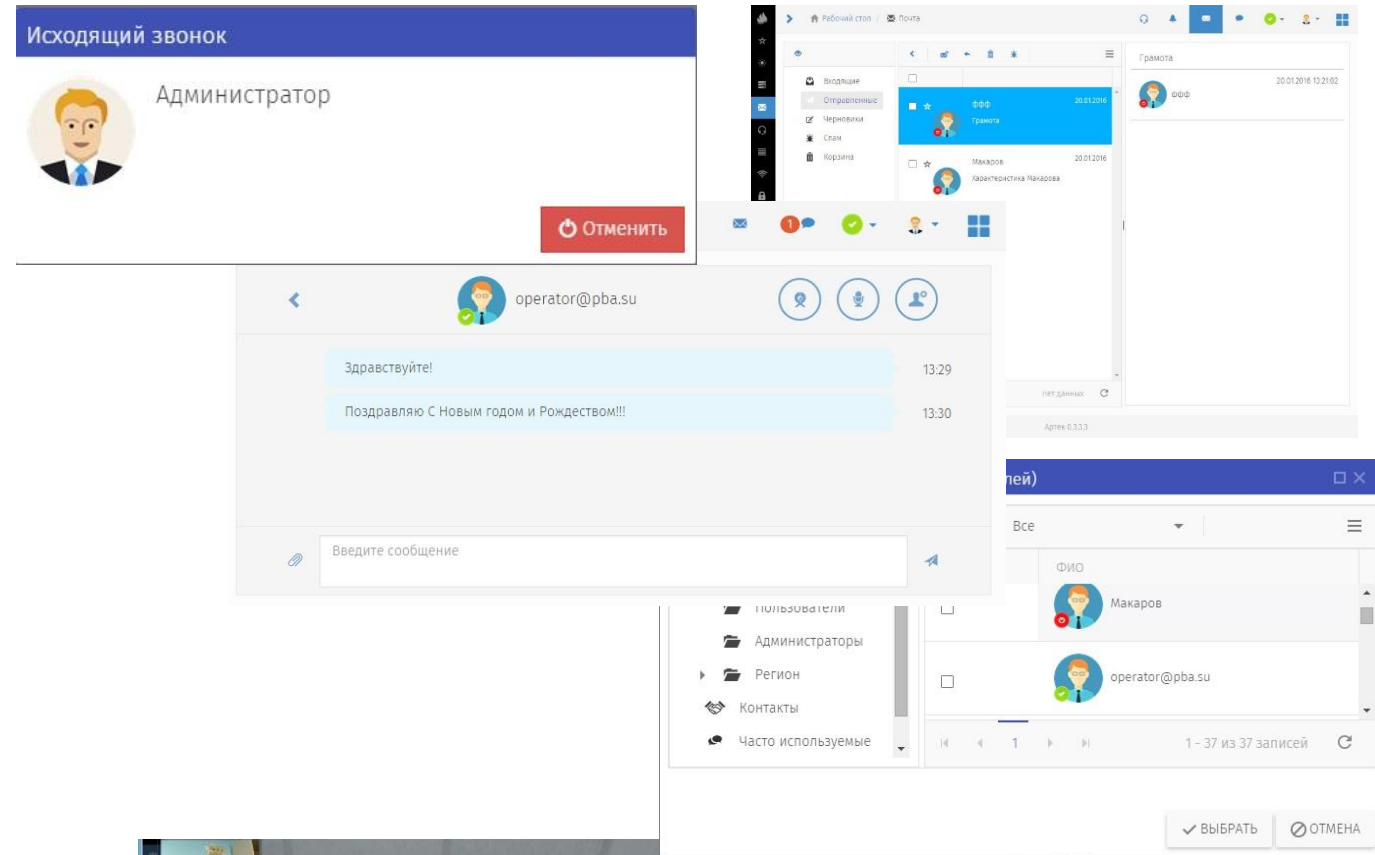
Исходящий звонок

Администратор

Отменить

Рабочий стол / Почта

Входящие
Отправленные
Черновики
Спам
Корзина

ффф 20.01.2016
Грамота

Макаров 20.01.2016
Характеристика Макарова

Грамота
ффф 20.01.2016 12:21:02

нет данных

Артек 0.3.3.3

1

operator@pba.su

Здравствуйте! 13:29

Поздравляю С Новым годом и Рождеством!!! 13:30

Введите сообщение

лей)

Все

ФИО

Пользователи
Администраторы
Регион
Контакты
Часто используемые

Макаров

operator@pba.su

1

1 - 37 из 37 записей

ВЫБРАТЬ ОТМЕНА